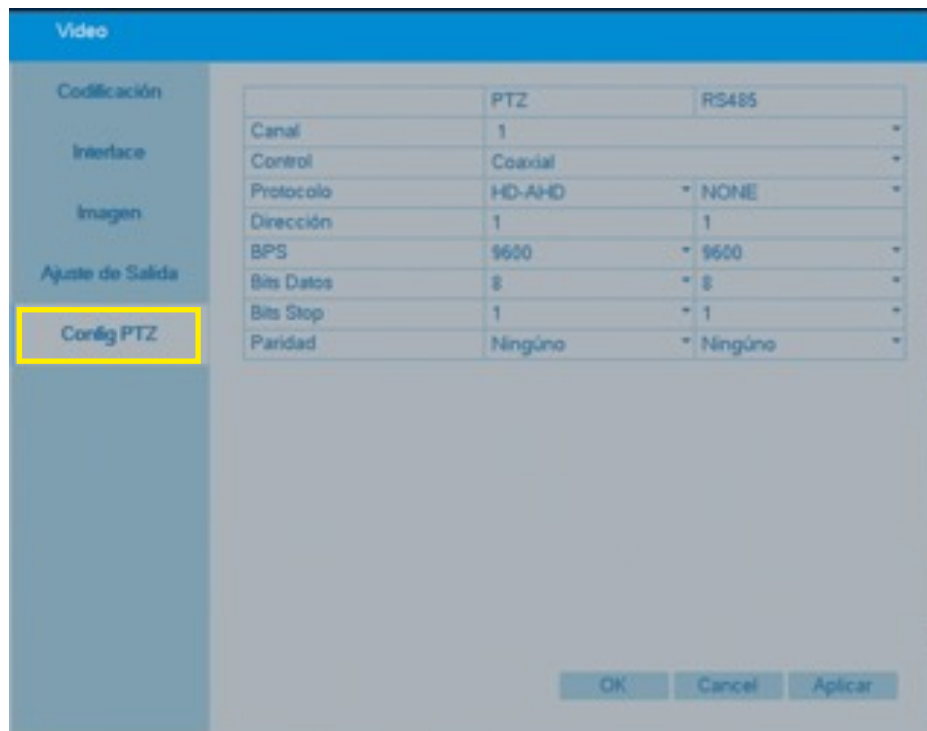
Video

Codificación

Interface

Imagen

Ajuste de Salida

Config PTZ

| | PTZ | RS485 |
|---|---|---|
| Canal | 1 | |
| Control | Coaxial | |
| Protocolo | HD-AHD | NONE |
| Dirección | 1 | 1 |
| BPS | 9600 | 9600 |
| Bits Datos | 8 | 8 |
| Bits Stop | 1 | 1 |
| Paridad | Ningúno | Ningúno |

OK Cancel Aplicar